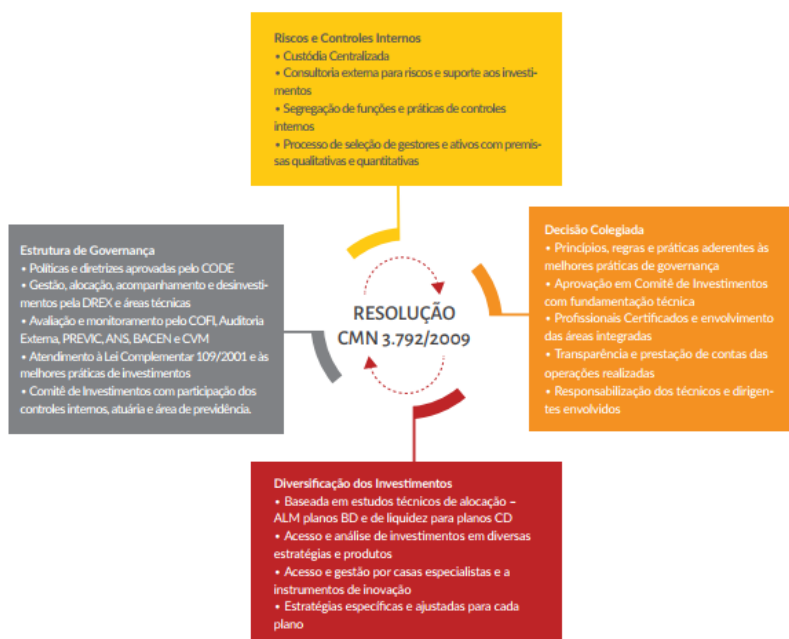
Riscos e Controles Internos
• Custódia Centralizada
• Consultoria externa para riscos e suporte aos investimentos
• Segregação de funções e práticas de controles internos
• Processo de seleção de gestores e ativos com premissas qualitativas e quantitativas

Estrutura de Governança
• Políticas e diretrizes aprovadas pelo CODE
• Gestão, alocação, acompanhamento e desinvestimentos pela DREX e áreas técnicas
• Avaliação e monitoramento pelo COFI, Auditoria Externa, PREVIC, ANS, BACEN e CVM
• Atendimento à Lei Complementar 109/2001 e às melhores práticas de investimentos
• Comitê de Investimentos com participação dos controles internos, atuária e área de previdência.

RESOLUÇÃO CMN 3.792/2009

Decisão Colegiada
• Princípios, regras e práticas aderentes às melhores práticas de governança
• Aprovação em Comitê de Investimentos com fundamentação técnica
• Profissionais Certificados e envolvimento das áreas integradas
• Transparência e prestação de contas das operações realizadas
• Responsabilização dos técnicos e dirigentes envolvidos

Diversificação dos Investimentos
• Baseada em estudos técnicos de alocação – ALM planos BD e de liquidez para planos CD
• Acesso e análise de investimentos em diversas estratégias e produtos
• Acesso e gestão por casas especialistas e a instrumentos de inovação
• Estratégias específicas e ajustadas para cada plano